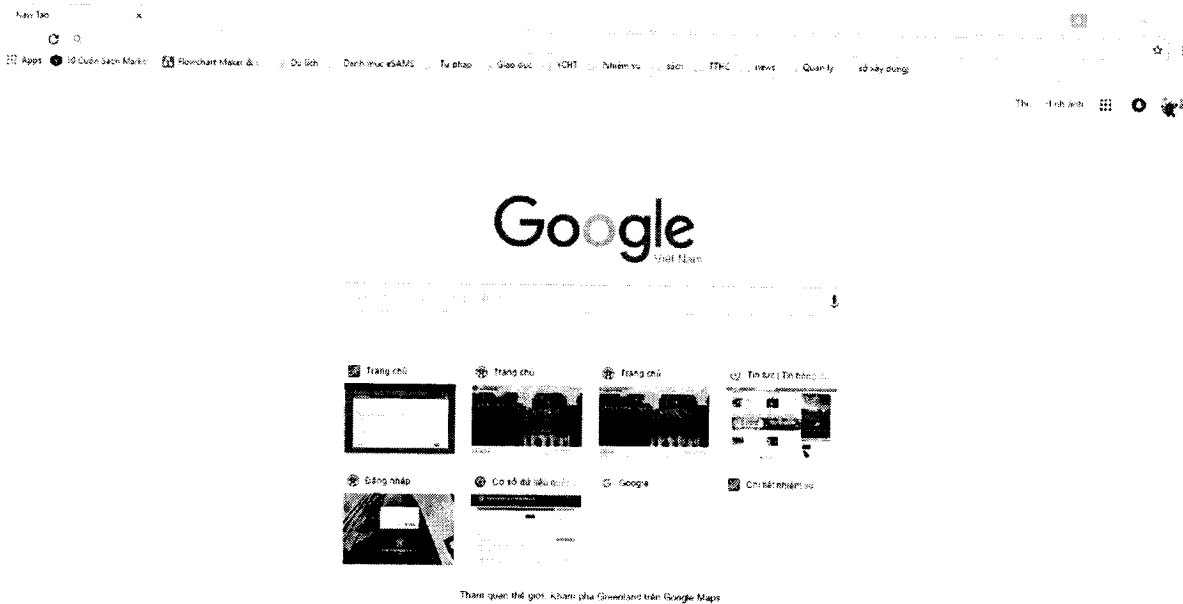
Navy Tao ×

Apps 10 Cuốn Sách Marke Flowchart Maker & Du lịch Danh mục eSAMS Tư pháp Giáo dục ICHT Nhiệm vụ sách TTHC news Quản lý sở xây dựng

Thư Hình ảnh

Google
Việt Nam

Trang chủ

Trang chủ

Trang chủ

Tin tức | Tin bóng...

Đăng nhập

Cơ sở dữ liệu quốc...

Google

Chi tiết nhiệm vụ

Tham quan thế giới. Khám phá Greenland trên Google Maps